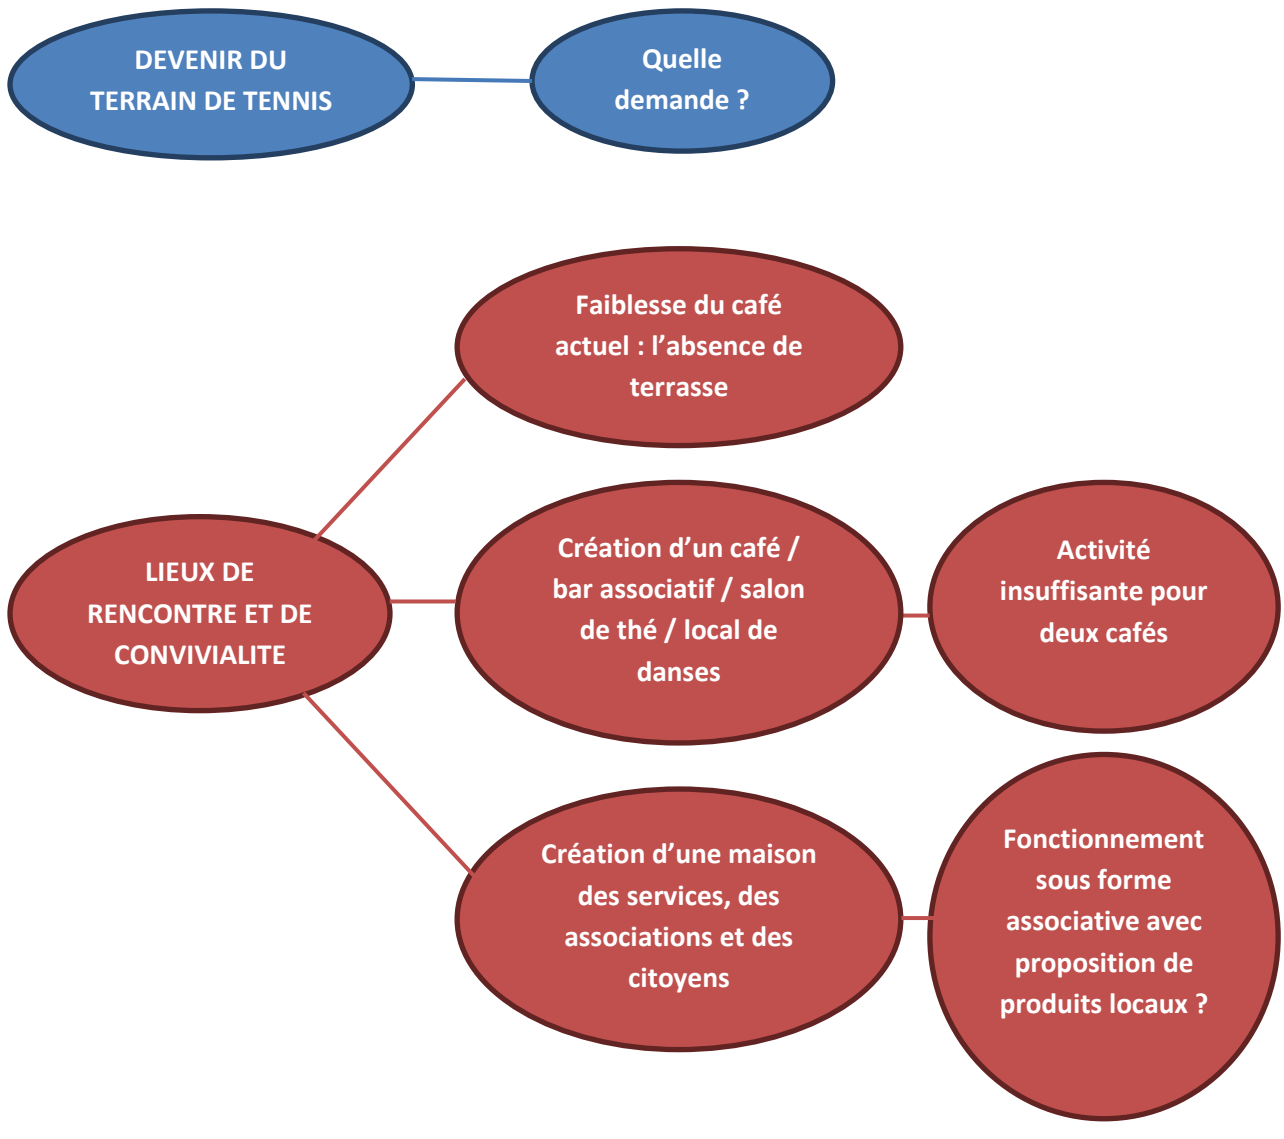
DEVENIR DU TERRAIN DE TENNIS

Quelle demande ?

LIEUX DE RENCONTRE ET DE CONVIVIALITE

Faiblesse du café actuel : l'absence de terrasse

Création d'un café / bar associatif / salon de thé / local de danses

Activité insuffisante pour deux cafés

Création d'une maison des services, des associations et des citoyens

Fonctionnement sous forme associative avec proposition de produits locaux ?